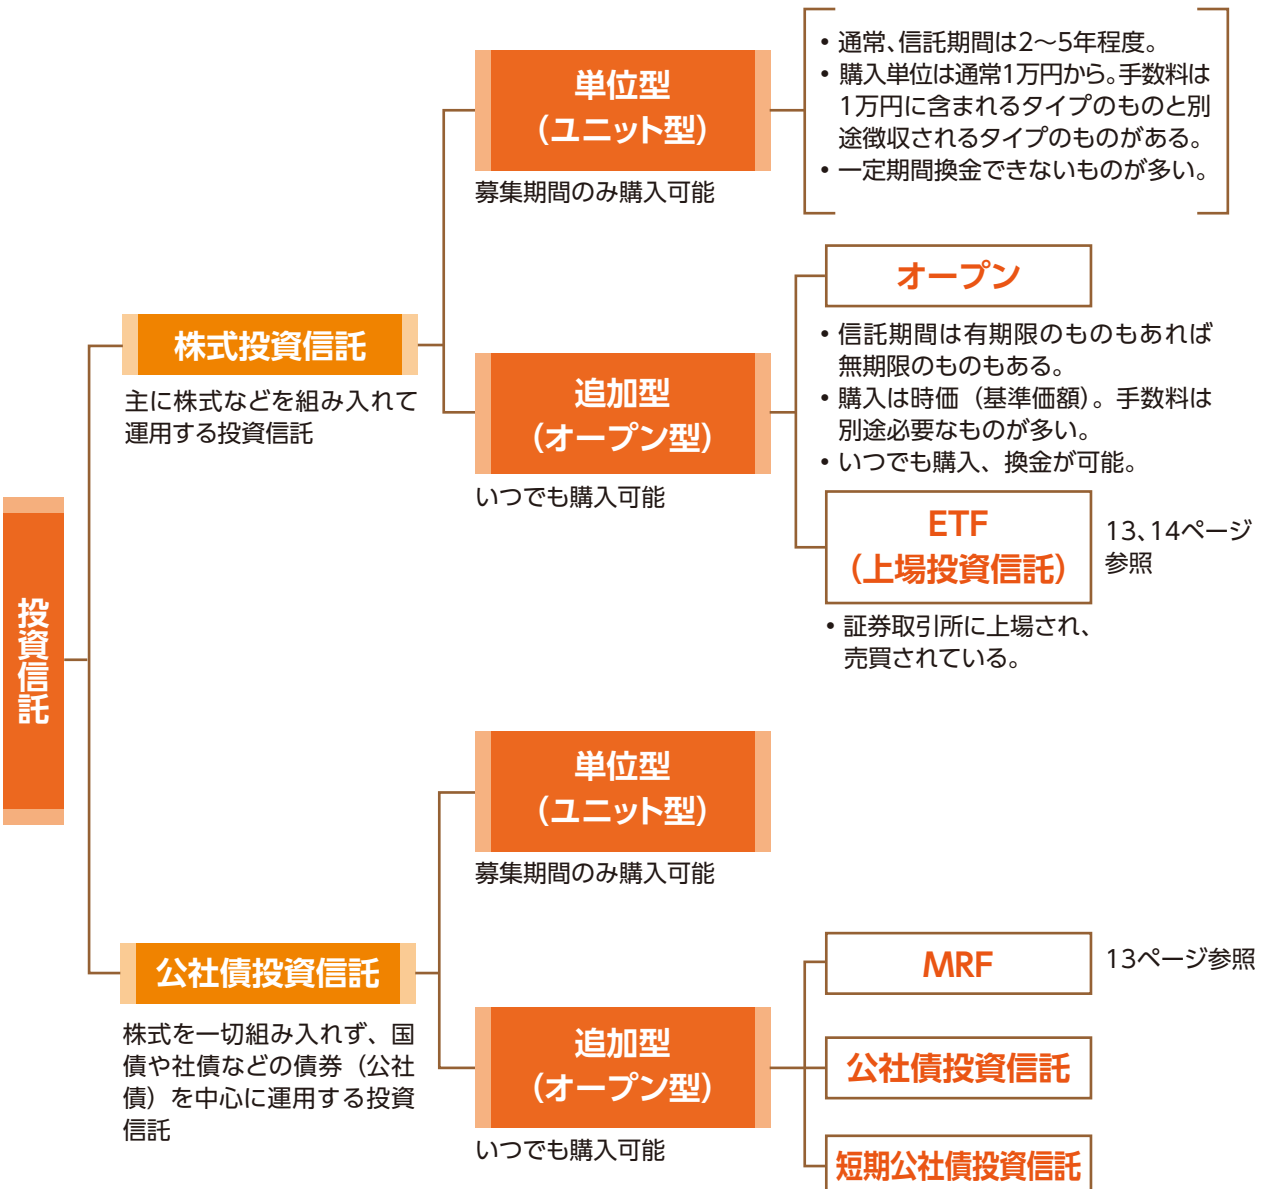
投資信託

株式投資信託

主に株式などを組み入れて運用する投資信託

単位型
（ユニット型）

募集期間のみ購入可能

• 通常、信託期間は2～5年程度。
• 購入単位は通常1万円から。手数料は1万円に含まれるタイプのものと別途徴収されるタイプのものがある。
• 一定期間換金できないものが多い。

追加型
（オープン型）

いつでも購入可能

オープン

• 信託期間は有期限のものもあれば無期限のものもある。
• 購入は時価（基準価額）。手数料は別途必要なものが多い。
• いつでも購入、換金が可能。

ETF
（上場投資信託）

13、14ページ参照

• 証券取引所に上場され、売買されている。

公社債投資信託

株式を一切組み入れず、国債や社債などの債券（公社債）を中心に運用する投資信託

単位型
（ユニット型）

募集期間のみ購入可能

追加型
（オープン型）

いつでも購入可能

MRF

13ページ参照

公社債投資信託

短期公社債投資信託